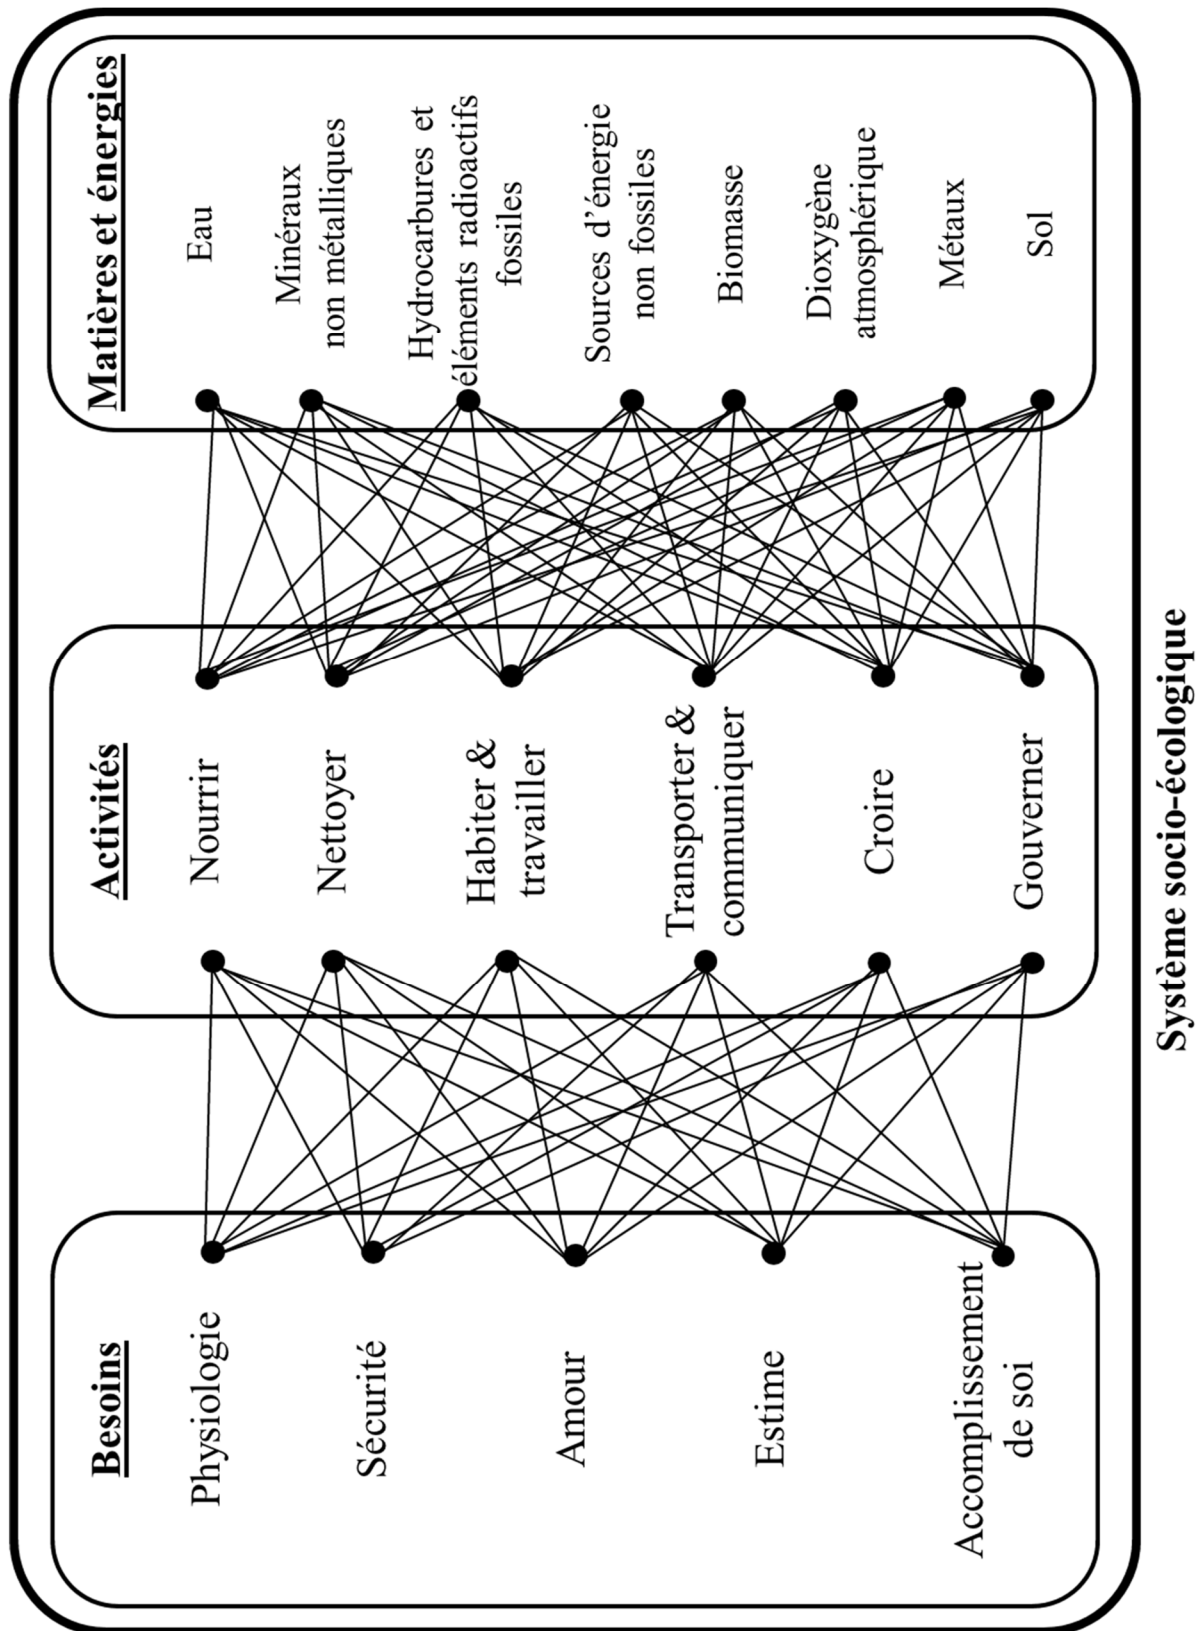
Besoins

Physiologie

Sécurité

Amour

Estime

Accomplissement de soi

Activités

Nourrir

Nettoyer

Habiter & travailler

Transporter & communiquer

Croire

Gouverner

Matières et énergies

Eau

Minéraux non métalliques

Hydrocarbures et éléments radioactifs fossiles

Sources d'énergie non fossiles

Biomasse

Dioxygène atmosphérique

Métaux

Sol

Système socio-écologique